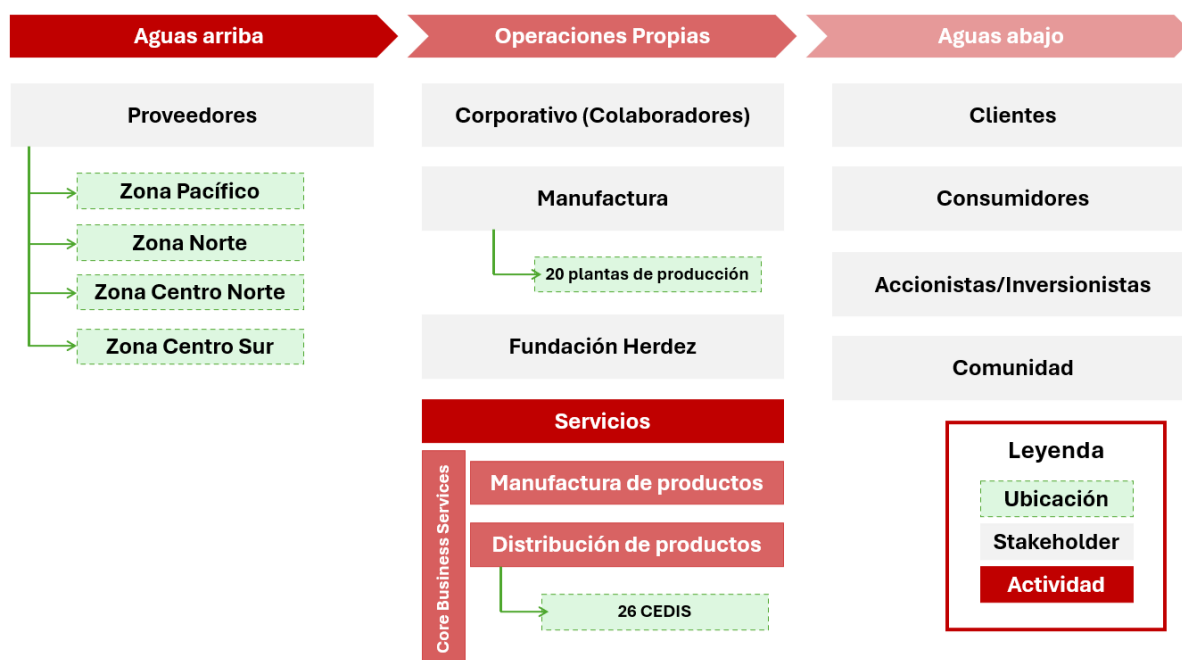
Aguas arriba

Proveedores

Zona Pacífico

Zona Norte

Zona Centro Norte

Zona Centro Sur

Operaciones Propias

Corporativo (Colaboradores)

Manufactura

20 plantas de producción

Fundación Herdez

Servicios

Core Business Services

Manufactura de productos

Distribución de productos

26 CEDIS

Aguas abajo

Clientes

Consumidores

Accionistas/Inversionistas

Comunidad

Leyenda

Ubicación

Stakeholder

Actividad